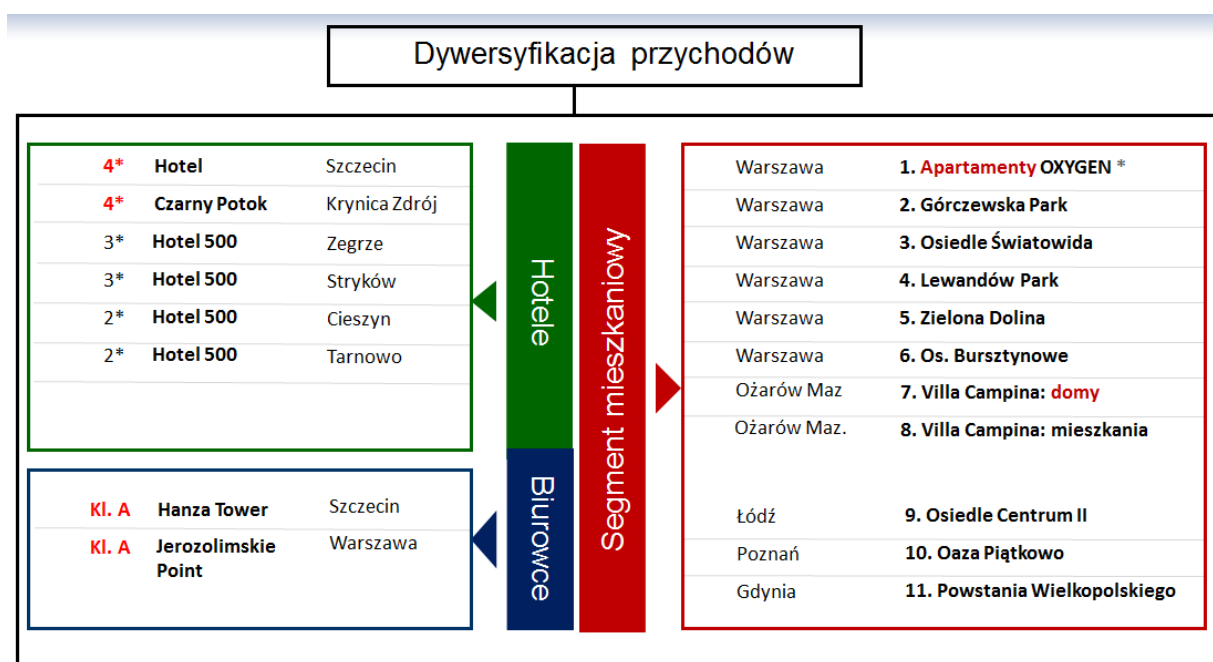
Dywersyfikacja przychodów

| | | |
|---|---|---|
| 4* | Hotel | Szczecin |
| 4* | Czarny Potok | Krynica Zdrój |
| 3* | Hotel 500 | Zegrze |
| 3* | Hotel 500 | Stryków |
| 2* | Hotel 500 | Cieszyn |
| 2* | Hotel 500 | Tarnowo |

| | | |
|---|---|---|
| Kl. A | Hanza Tower | Szczecin |
| Kl. A | Jerozolimskie Point | Warszawa |

Hotele

Biurowce

Segment mieszkaniowy

| | |
|---|---|
| Warszawa | 1. Apartamenty OXYGEN * |
| Warszawa | 2. Górczewska Park |
| Warszawa | 3. Osiedle Światowida |
| Warszawa | 4. Lewandów Park |
| Warszawa | 5. Zielona Dolina |
| Warszawa | 6. Os. Bursztynowe |
| Ożarów Maz | 7. Villa Campina: domy |
| Ożarów Maz. | 8. Villa Campina: mieszkania |
| Łódź | 9. Osiedle Centrum II |
| Poznań | 10. Oaza Piątkowo |
| Gdynia | 11. Powstania Wielkopolskiego |